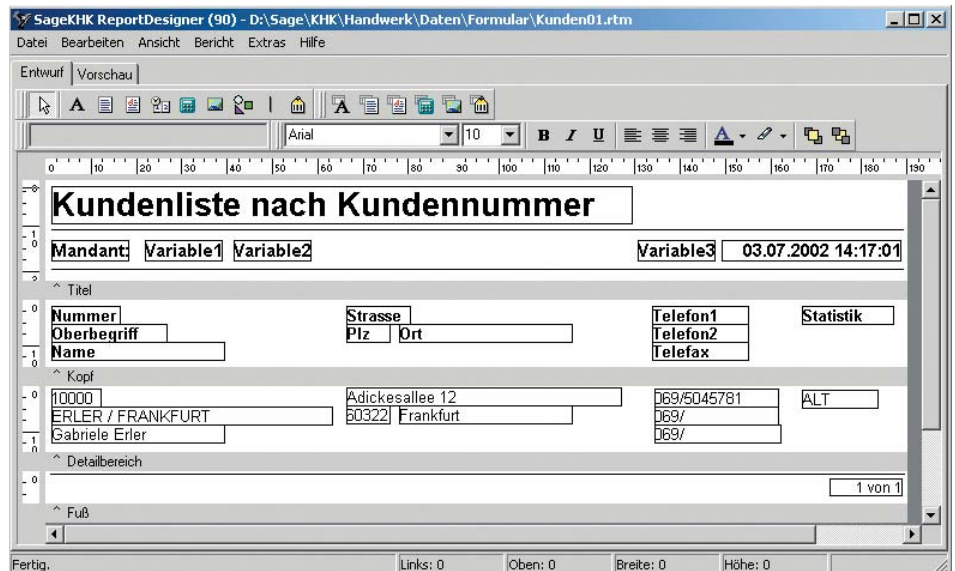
SageKHK ReportDesigner (90) - D:\Sage\KHK\Handwerk\Daten\Formular\Kunden01.rtm

Datei Bearbeiten Ansicht Bericht Extras Hilfe

Entwurf Vorschau

Arial 10

0 10 20 30 40 50 60 70 80 90 100 110 120 130 140 150 160 170 180 190

Kundenliste nach Kundennummer

Mandant: Variable1 Variable2 Variable3 03.07.2002 14:17:01

^ Titel

Nummer Strasse Telefon1 Statistik
Oberbegriff Plz Ort Telefon2
Name Telefax

^ Kopf

10000 Adickesallee 12 069/5045781 ALT
ERLER / FRANKFURT 60322 Frankfurt 069/
Gabriele Erler 069/

^ Detailbereich

1 von 1

^ Fuß

Fertig. Links: 0 Oben: 0 Breite: 0 Höhe: 0